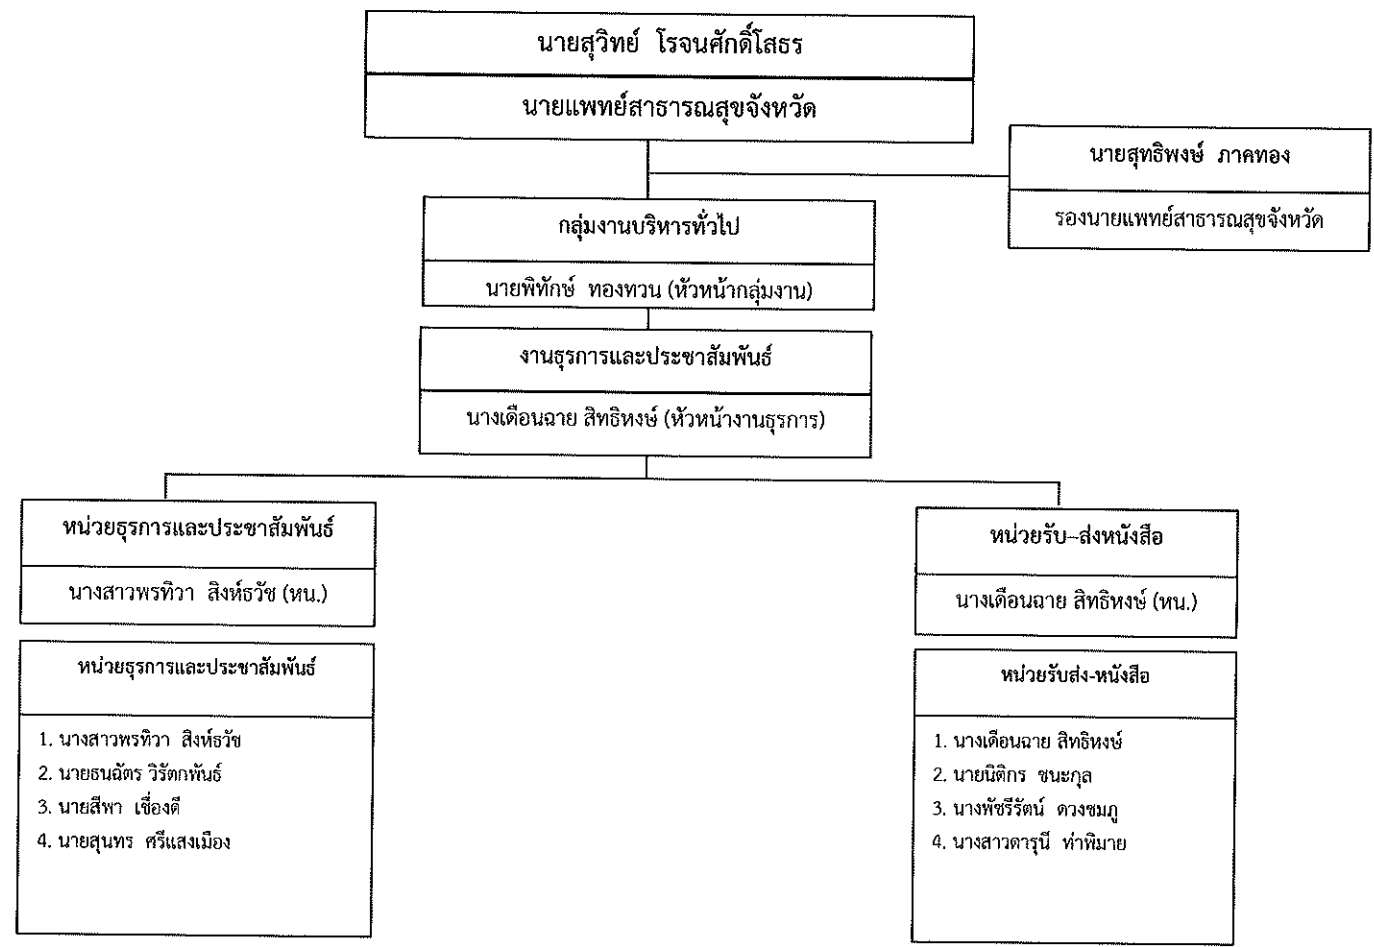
นายสุวิทย์ โรจนศักดิ์โสธร

นายแพทย์สาธารณสุขจังหวัด

นายสุทธิพงษ์ ภาคทอง

รองนายแพทย์สาธารณสุขจังหวัด

กลุ่มงานบริหารทั่วไป

นายพิทักษ์ ทองทวน (หัวหน้ากลุ่มงาน)

งานธุรการและประชาสัมพันธ์

นางเดือนฉาย สิทธิหงษ์ (หัวหน้างานธุรการ)

หน่วยธุรการและประชาสัมพันธ์

นางสาวพรทิวา สิงห์ธวัช (หน.)

หน่วยธุรการและประชาสัมพันธ์

1. นางสาวพรทิวา สิงห์ธวัช
2. นายธนฉัตร วิรัตกพันธ์
3. นายสีพา เชื่องดี
4. นายสุนทร ศรีแสงเมือง

หน่วยรับ–ส่งหนังสือ

นางเดือนฉาย สิทธิหงษ์ (หน.)

หน่วยรับส่ง-หนังสือ

1. นางเดือนฉาย สิทธิหงษ์
2. นายนิติกร ชนะกุล
3. นางพัชรีรัตน์ ดวงชมภู
4. นางสาวดารุนี ท่าพิมาย